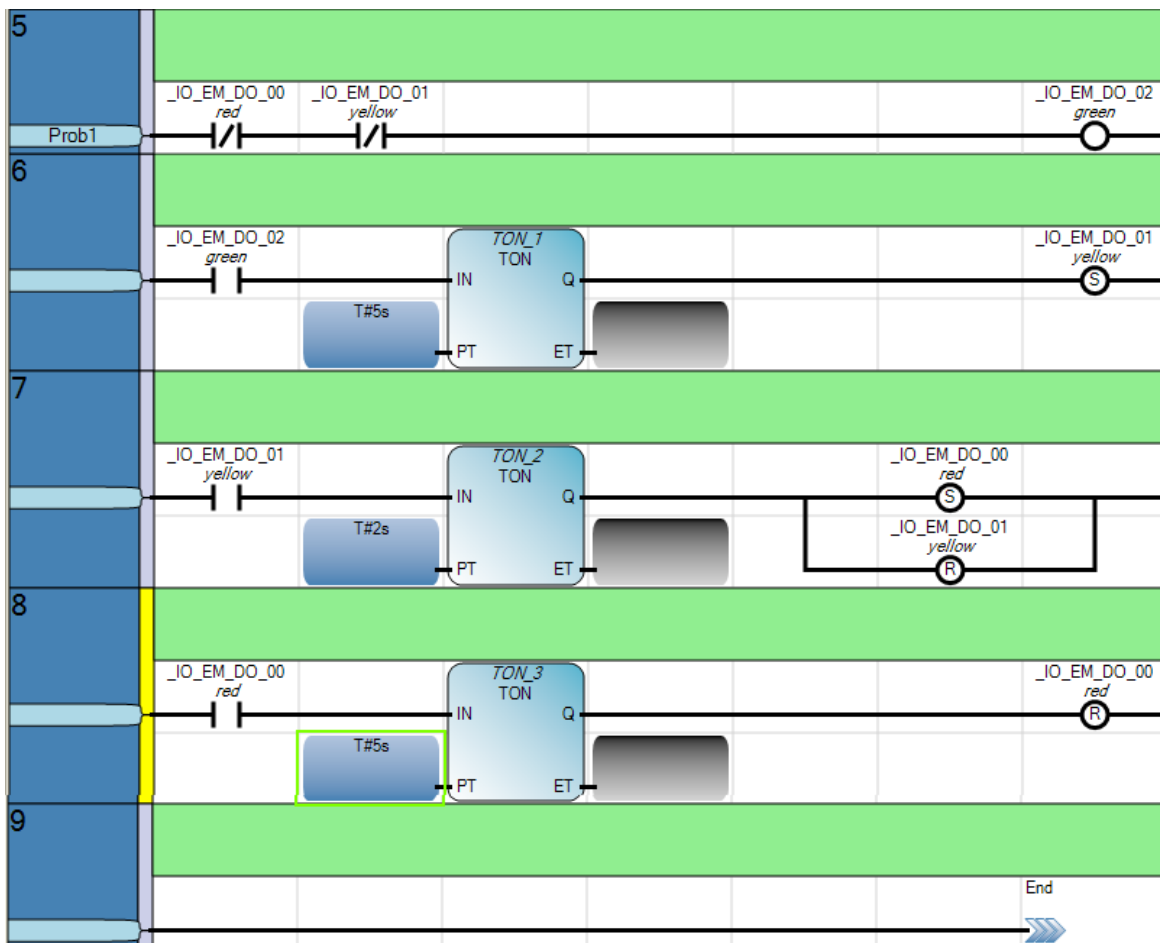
5

Prob1

_IO_EM_DO_00
red

_IO_EM_DO_01
yellow

_IO_EM_DO_02
green

6

_IO_EM_DO_02
green

TON_1
TON
IN
Q
PT
ET

T#5s

_IO_EM_DO_01
yellow
S

7

_IO_EM_DO_01
yellow

TON_2
TON
IN
Q
PT
ET

T#2s

_IO_EM_DO_00
red
S

_IO_EM_DO_01
yellow
R

8

_IO_EM_DO_00
red

TON_3
TON
IN
Q
PT
ET

T#5s

_IO_EM_DO_00
red
R

9

End